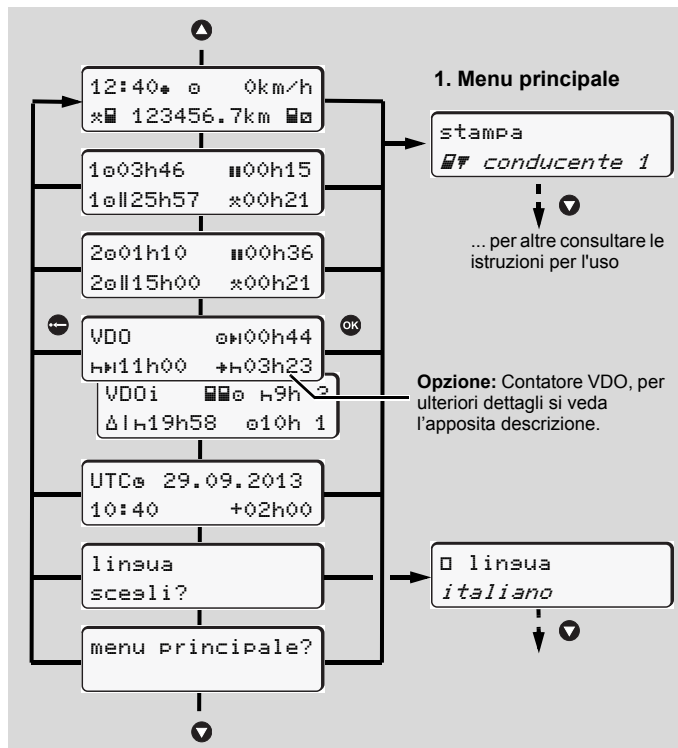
12:40 ⊙ 0km/h
123456.7km

1⊙03h46 00h15
1⊙25h57 00h21

2⊙01h10 00h36
2⊙15h00 00h21

VDO ⊙00h44
11h00 03h23

VDOi 9h
Δ19h58 ⊙10h 1

UTC 29.09.2013
10:40 +02h00

lingua
scegli?

menu principale?

1. Menu principale

stampa
conducente 1

... per altre consultare le istruzioni per l'uso

**Opzione:** Contatore VDO, per ulteriori dettagli si veda l'apposita descrizione.

lingua
italiano